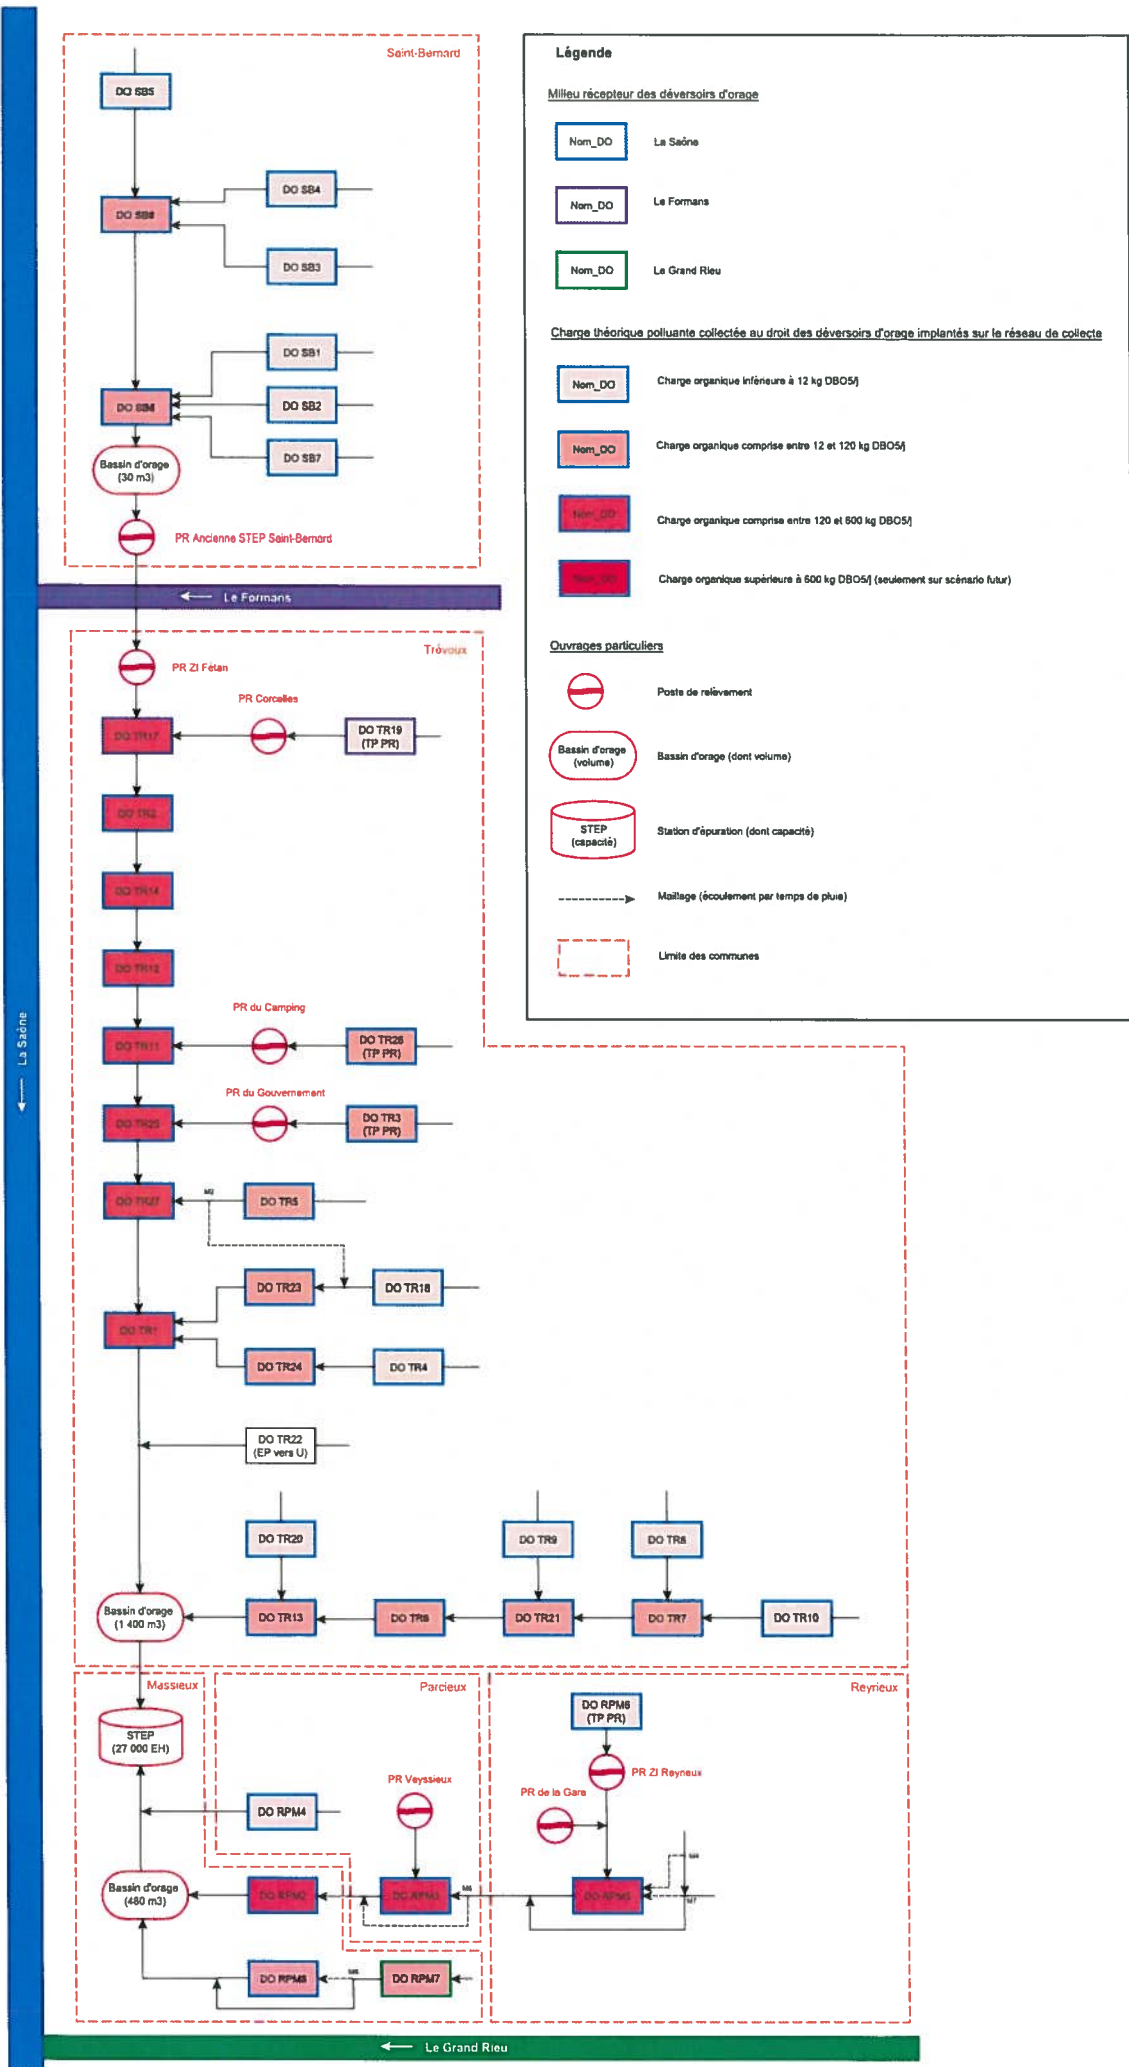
Saint-Bernard

DO SB5

DO SB6

DO SB4

DO SB3

DO SB1

DO SB2

DO SB8

DO SB7

Bassin d'orage (30 m3)

PR Ancienne STEP Saint-Bernard

← Le Formans

Trévoux

PR ZI Fétan

PR Corcelles

DO TR17

DO TR19 (TP PR)

DO TR2

DO TR14

DO TR12

PR du Camping

DO TR11

DO TR26 (TP PR)

PR du Gouvernement

DO TR25

DO TR3 (TP PR)

DO TR27

M2

DO TR5

DO TR23

DO TR18

DO TR1

DO TR24

DO TR4

DO TR22 (EP vers U)

DO TR20

DO TR9

DO TR8

Bassin d'orage (1 400 m3)

DO TR13

DO TR6

DO TR21

DO TR7

DO TR10

Massieux

Parcieux

Reyrieux

STEP (27 000 EH)

DO RPM6 (TP PR)

PR ZI Reyrieux

PR Veyssieux

PR de la Gare

DO RPM4

Bassin d'orage (480 m3)

DO RPM2

DO RPM3

M4

DO RPM5

DO RPM8

M6

DO RPM7

← Le Grand Rieu

← La Saône

Légende

Milieu récepteur des déversoirs d'orage

Nom_DO La Saône

Nom_DO Le Formans

Nom_DO Le Grand Rieu

Charge théorique polluante collectée au droit des déversoirs d'orage implantés sur le réseau de collecte

Nom_DO Charge organique inférieure à 12 kg DBO5/j

Nom_DO Charge organique comprise entre 12 et 120 kg DBO5/j

Nom_DO Charge organique comprise entre 120 et 600 kg DBO5/j

Nom_DO Charge organique supérieure à 600 kg DBO5/j (seulement sur scénario futur)

Ouvrages particuliers

Poste de relèvement

Bassin d'orage (volume) Bassin d'orage (dont volume)

STEP (capacité) Station d'épuration (dont capacité)

Maillage (écoulement par temps de pluie)

Limite des communes